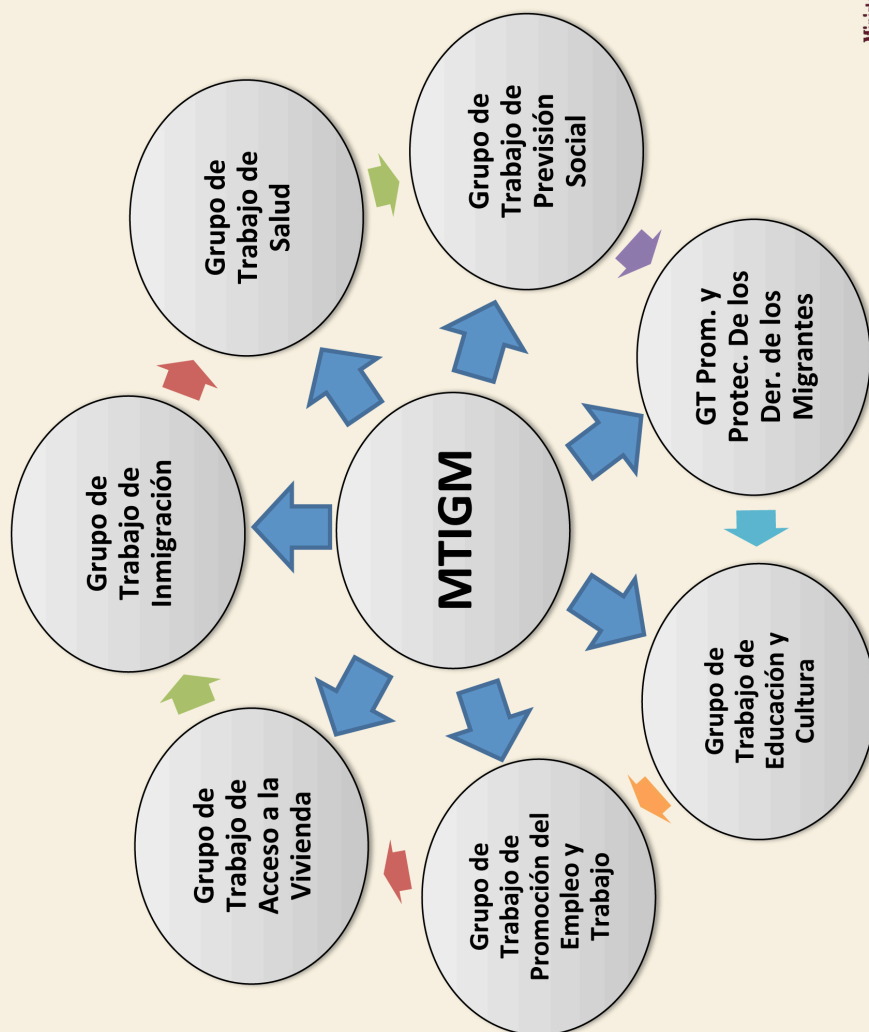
MTIGM

Grupo de Trabajo de Inmigración

Grupo de Trabajo de Salud

Grupo de Trabajo de Previsión Social

GT Prom. y Protec. De los Der. de los Migrantes

Grupo de Trabajo de Educación y Cultura

Grupo de Trabajo de Promoción del Empleo y Trabajo

Grupo de Trabajo de Acceso a la Vivienda

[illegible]